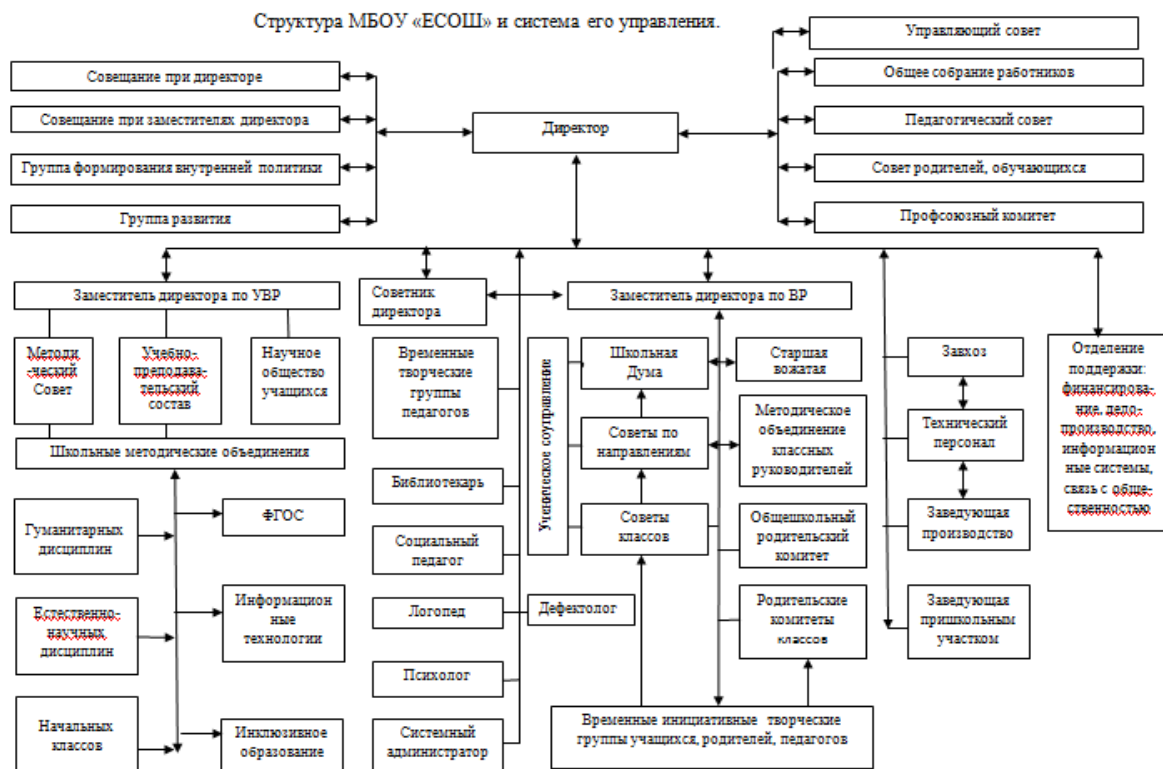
Структура МБОУ «ЕСОШ» и система его управления.

Управляющий совет

Совещание при директоре

Общее собрание работников

Совещание при заместителях директора

Директор

Педагогический совет

Группа формирования внутренней политики

Совет родителей, обучающихся

Группа развития

Профсоюзный комитет

Заместитель директора по УВР

Советник директора

Заместитель директора по ВР

Методи-ческий Совет

Учебно-преподава-тельский состав

Научное общество учащихся

Временные творческие группы педагогов

Ученическое соуправление

Школьная Дума

Старшая вожатая

Завхоз

Отделение поддержки: финансирова-ние, дело-производство, информацион ные системы, связь с обще-ственностью

Школьные методические объединения

Советы по направлениям

Методическое объединение классных руководителей

Технический персонал

Библиотекарь

Гуманитарных дисциплин

ФГОС

Советы классов

Общешкольный родительский комитет

Заведующая производство

Социальный педагог

Естественно-научных дисциплин

Информацион ные технологии

Логопед

Дефектолог

Родительские комитеты классов

Заведующая пришкольным участком

Психолог

Начальных классов

Инклюзивное образование

Системный администратор

Временные инициативные творческие группы учащихся, родителей, педагогов